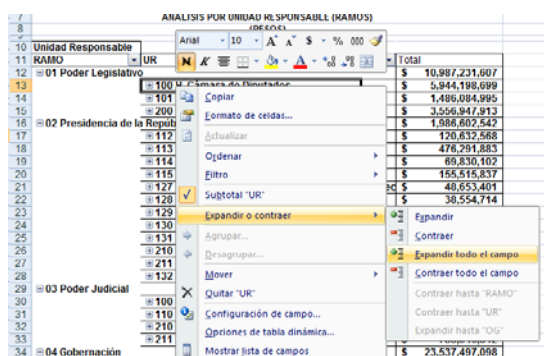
7 ANALISIS POR UNIDAD RESPONSABLE (RAMOS)
8 (PESOS)
9
10 Unidad Responsable
11 RAMO UR
12 ⊟01 Poder Legislativo
13 ⊟100 H. Cámara de Diputados
14 ⊟101
15 ⊟200
16 ⊟02 Presidencia de la Repub
17 ⊟112
18 ⊟113
19 ⊟114
20 ⊟115
21 ⊟127
22 ⊟128
23 ⊟129
24 ⊟130
25 ⊟131
26 ⊟210
27 ⊟211
28 ⊟132
29 ⊟03 Poder Judicial
30 ⊟100
31 ⊟110
32 ⊟210
33 ⊟211
34 ⊟04 Gobernación

Arial 10 A A $ % 000
N K

Total
$ 10,987,231,607
$ 5,944,198,699
$ 1,486,084,995
$ 3,556,947,913
$ 1,986,602,542
$ 120,632,568
$ 476,291,883
$ 69,830,102
$ 155,515,837
$ 48,653,401
$ 38,554,714
$ 23,537,497,098

Copiar
Formato de celdas...
Actualizar
Ordenar
Filtro
Subtotal "UR"
Expandir o contraer
Agrupar...
Desagrupar...
Mover
Quitar "UR"
Configuración de campo...
Opciones de tabla dinámica...
Mostrar lista de campos

Expandir
Contraer
Expandir todo el campo
Contraer todo el campo
Contraer hasta "RAMO"
Contraer hasta "UR"
Expandir hasta "OG"